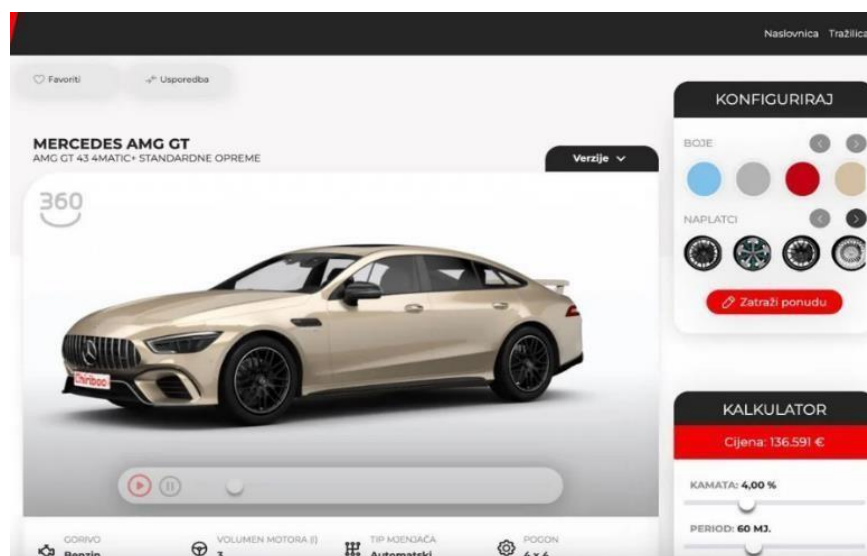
Naslovnica Tražilica

Favoriti

Usporedba

MERCEDES AMG GT
AMG GT 43 4MATIC+ STANDARDNE OPREME

Verzije

360

Chiriboo

KONFIGURIRAJ

BOJE

NAPLATCI

Zatraži ponudu

KALKULATOR

Cijena: 136.591 €

KAMATA: 4,00 %

PERIOD: 60 MJ.

GORIVO
Benzin

VOLUMEN MOTORA (l)
3

TIP MJENJAČA
Automatski

POGON
4 x 4